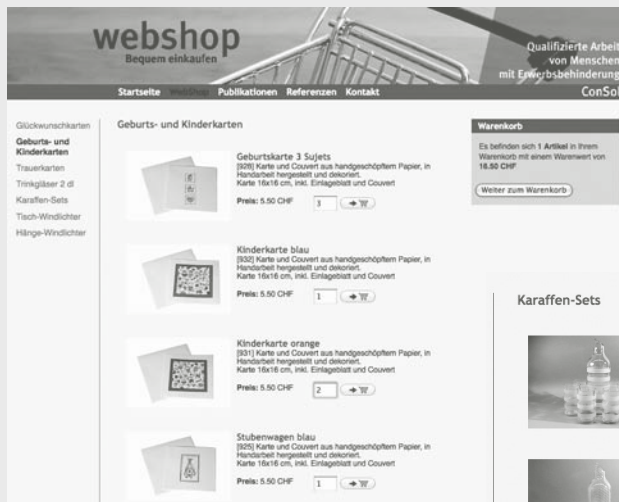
webshop
Bequem einkaufen

Qualifizierte Arbeit
von Menschen
mit Erwerbsbehinderung
ConSol

Startseite Webshop Publikationen Referenzen Kontakt

Glückwunschkarten
Geburts- und Kinderkarten
Trauerkarten
Trinkgläser 2 dl
Karaffen-Sets
Tisch-Windlichter
Hänge-Windlichter

Geburts- und Kinderkarten

Geburtskarte 3 Sujets
[926] Karte und Couvert aus handgeschöpftem Papier, in Handarbeit hergestellt und dekoriert.
Karte 16x16 cm, inkl. Einlageblatt und Couvert
Preis: 5.50 CHF 3

Kinderkarte blau
[932] Karte und Couvert aus handgeschöpftem Papier, in Handarbeit hergestellt und dekoriert.
Karte 16x16 cm, inkl. Einlageblatt und Couvert
Preis: 5.50 CHF 1

Kinderkarte orange
[931] Karte und Couvert aus handgeschöpftem Papier, in Handarbeit hergestellt und dekoriert.
Karte 16x16 cm, inkl. Einlageblatt und Couvert
Preis: 5.50 CHF 2

Stubenwagen blau
[925] Karte und Couvert aus handgeschöpftem Papier, in Handarbeit hergestellt und dekoriert.
Karte 16x16 cm, inkl. Einlageblatt und Couvert
Preis: 5.50 CHF 1

Warenkorb
Es befinden sich 1 Artikel in Ihrem Warenkorb mit einem Warenwert von 16.50 CHF
Weiter zum Warenkorb

Karaffen-Sets